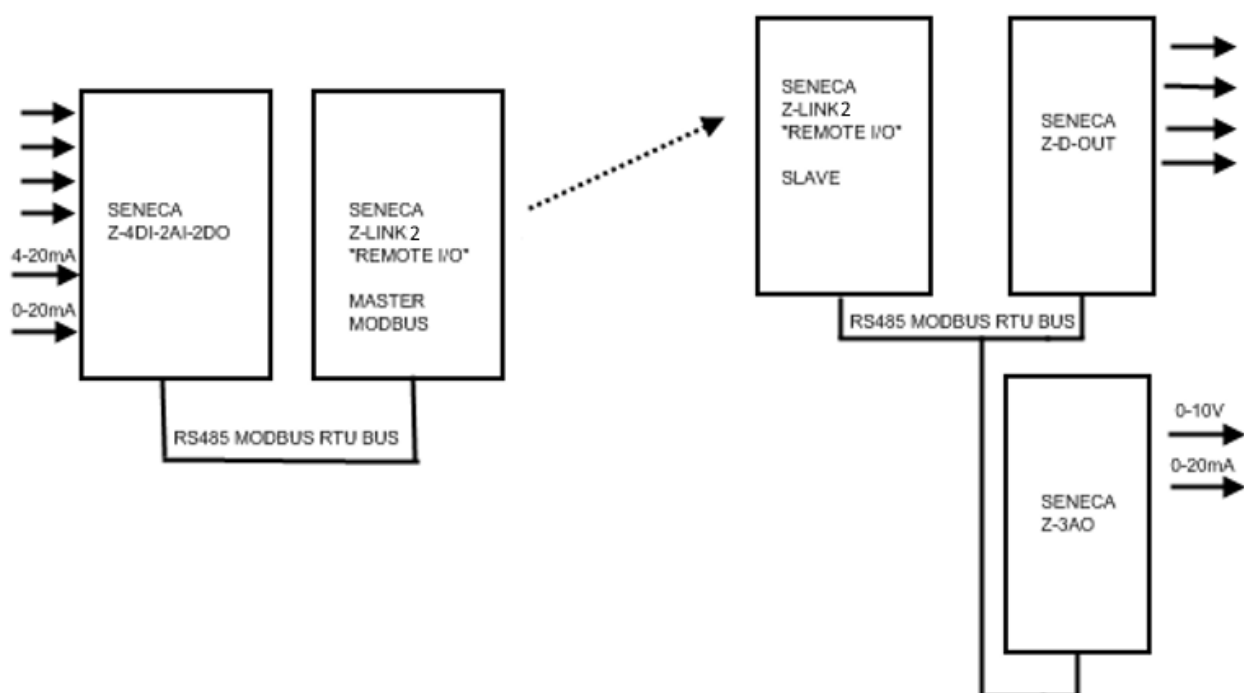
4-20mA

0-20mA

SENECA
Z-4DI-2AI-2DO

SENECA
Z-LINK2
"REMOTE I/O"

MASTER
MODBUS

RS485 MODBUS RTU BUS

SENECA
Z-LINK2
"REMOTE I/O"

SLAVE

SENECA
Z-D-OUT

RS485 MODBUS RTU BUS

SENECA
Z-3AO

0-10V

0-20mA